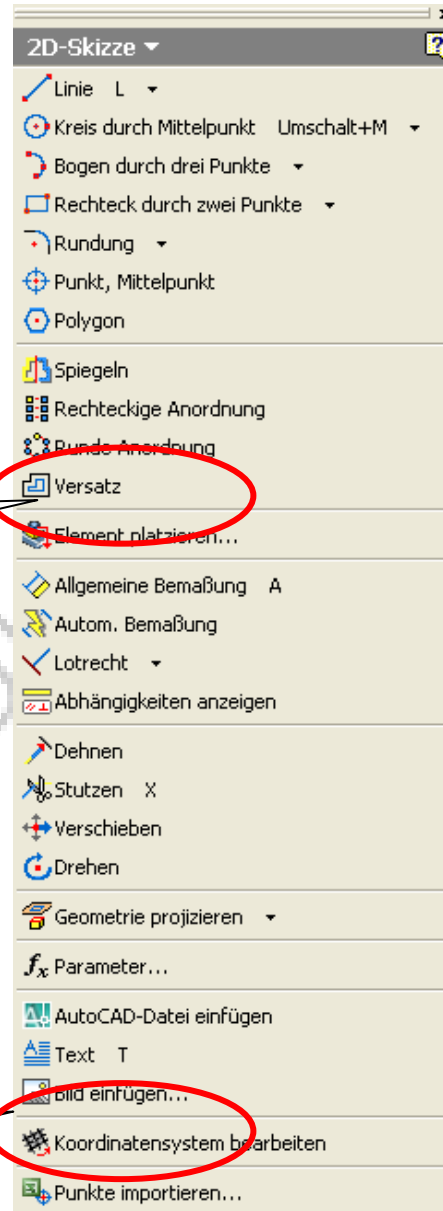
2D-Skizze ▾

Linie L ▾

Kreis durch Mittelpunkt Umschalt+M ▾

Bogen durch drei Punkte ▾

Rechteck durch zwei Punkte ▾

Rundung ▾

Punkt, Mittelpunkt

Polygon

Spiegeln

Rechteckige Anordnung

Runde Anordnung

Versatz

Element platzieren...

Allgemeine Bemaßung A

Autom. Bemaßung

Lotrecht ▾

Abhängigkeiten anzeigen

Dehnen

Stutzen X

Verschieben

Drehen

Geometrie projizieren ▾

$f_x$ Parameter...

AutoCAD-Datei einfügen

Text T

Bild einfügen...

Koordinatensystem bearbeiten

Punkte importieren...